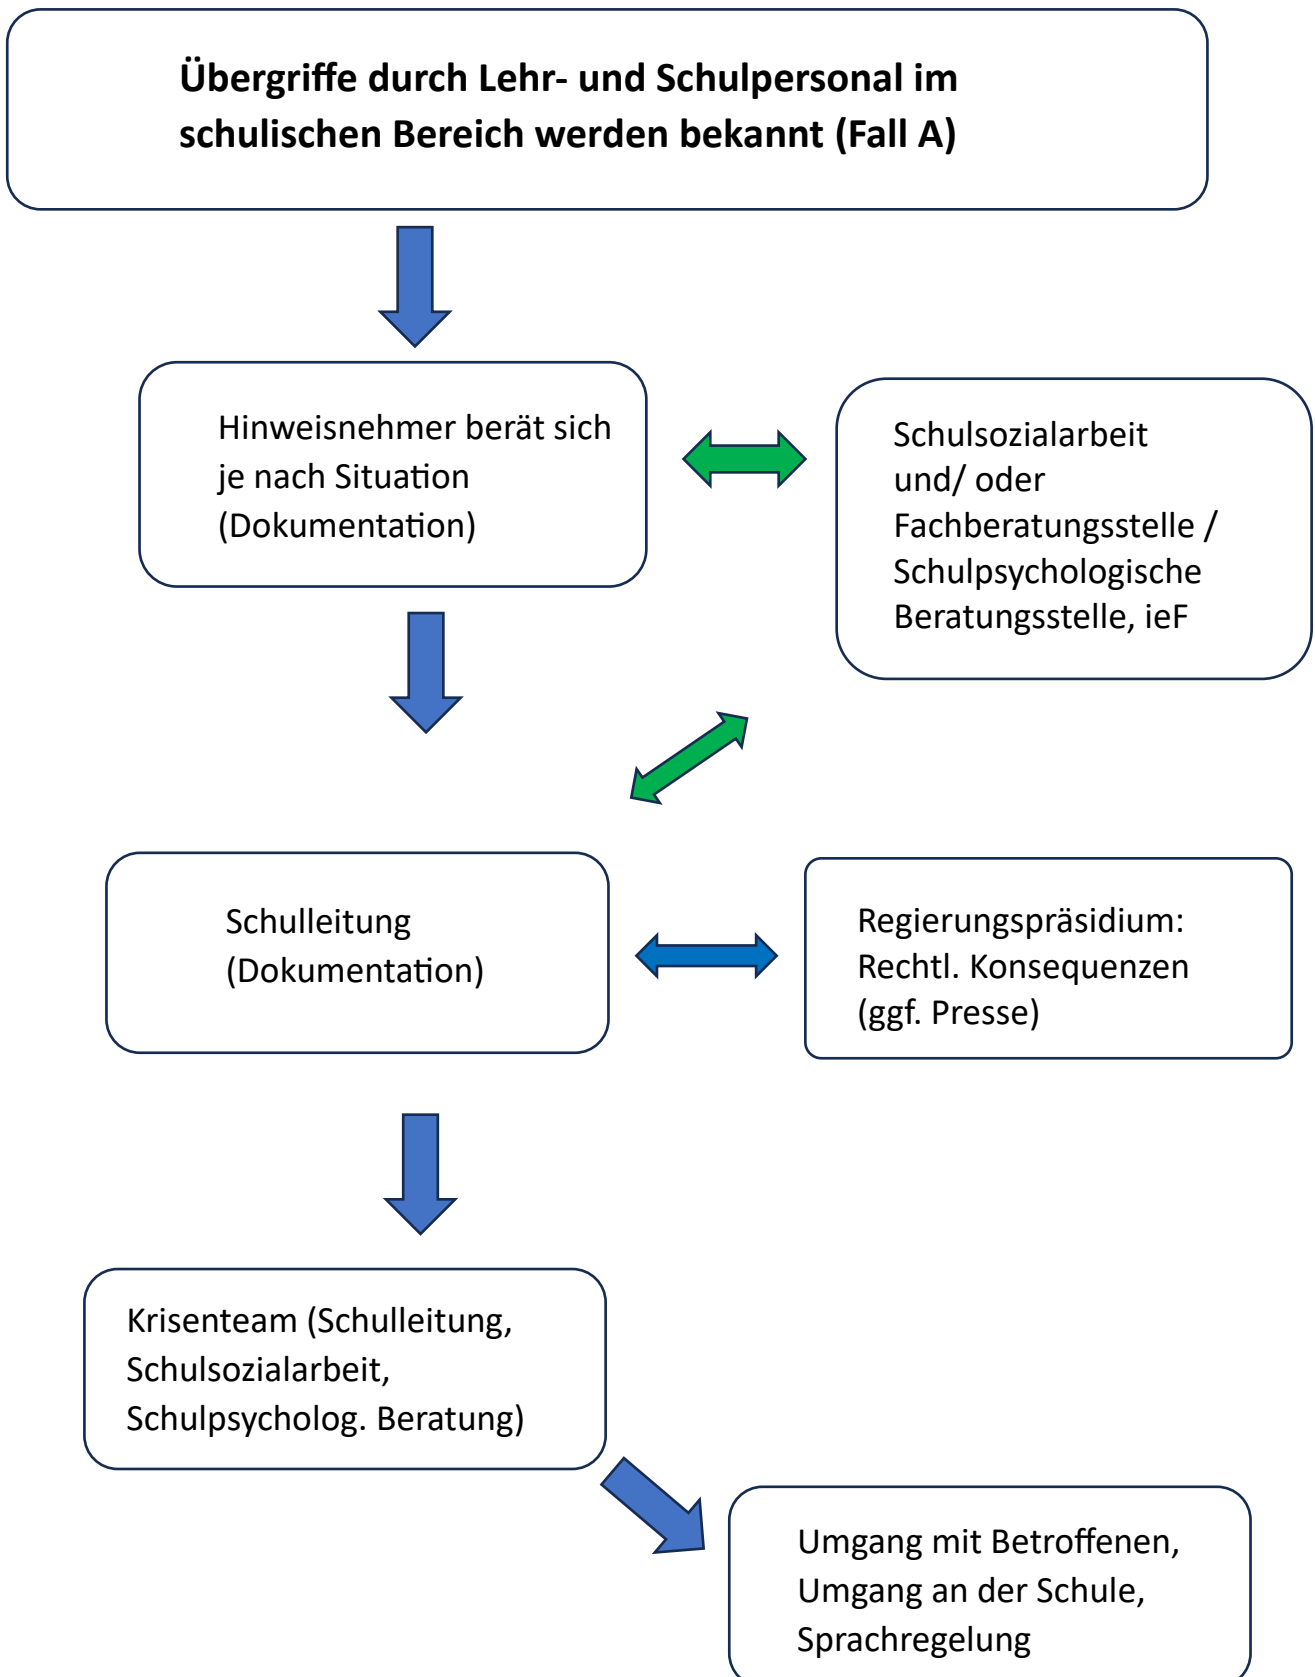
Übergriffe durch Lehr- und Schulpersonal im schulischen Bereich werden bekannt (Fall A)

Hinweisnehmer berät sich je nach Situation (Dokumentation)

Schulsozialarbeit und/ oder Fachberatungsstelle / Schulpsychologische Beratungsstelle, ieF

Schulleitung (Dokumentation)

Regierungspräsidium: Rechtl. Konsequenzen (ggf. Presse)

Krisenteam (Schulleitung, Schulsozialarbeit, Schulpsycholog. Beratung)

Umgang mit Betroffenen, Umgang an der Schule, Sprachregelung